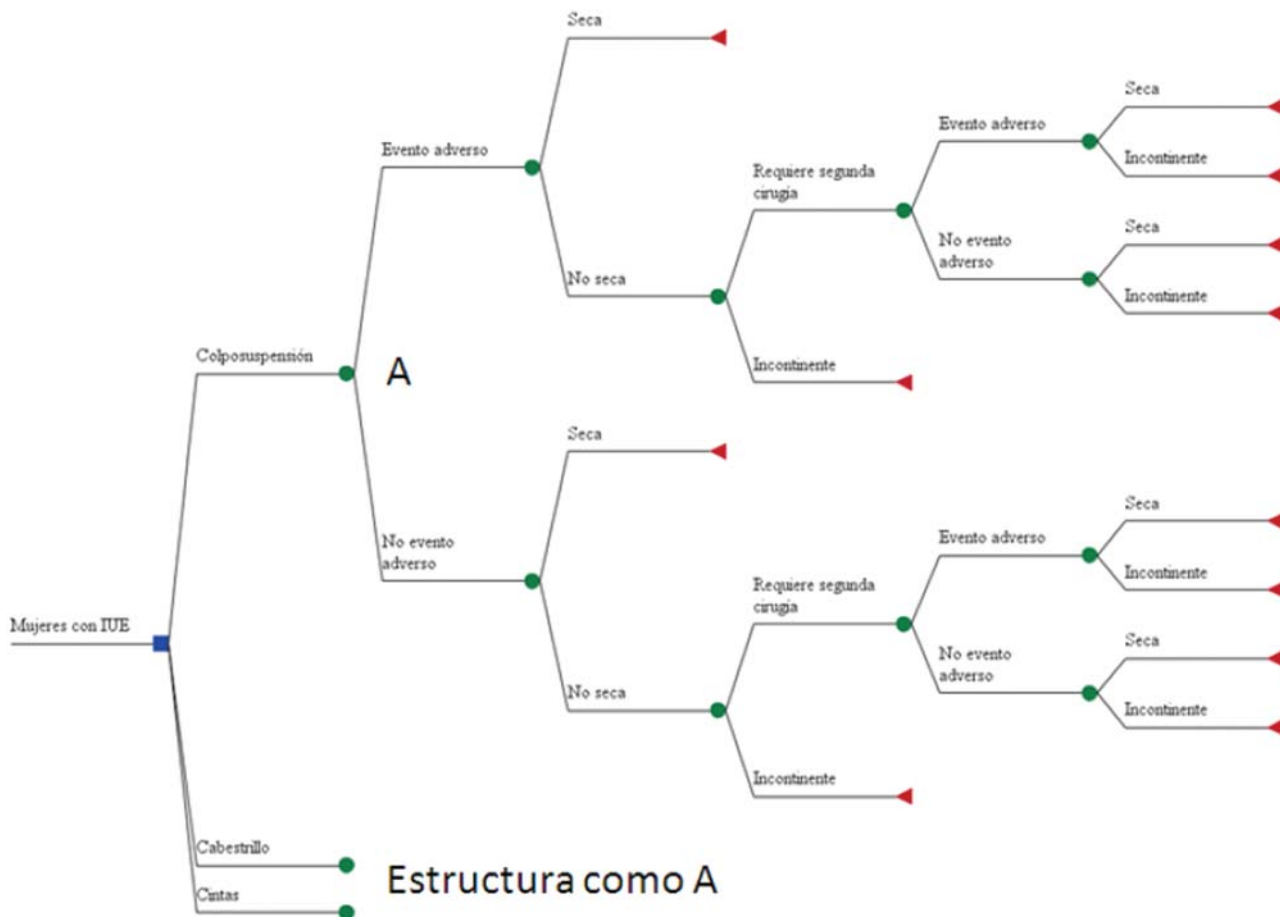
Seca

Evento adverso

Seca

Evento adverso

Requiere segunda cirugía

Incontinente

No seca

Seca

No evento adverso

Incontinente

Colposuspensión

A

Incontinente

Seca

Seca

No evento adverso

Evento adverso

Requiere segunda cirugía

Incontinente

Mujeres con IUE

Seca

No evento adverso

No seca

Incontinente

Incontinente

Cabestrillo

Estructura como A

Cintas